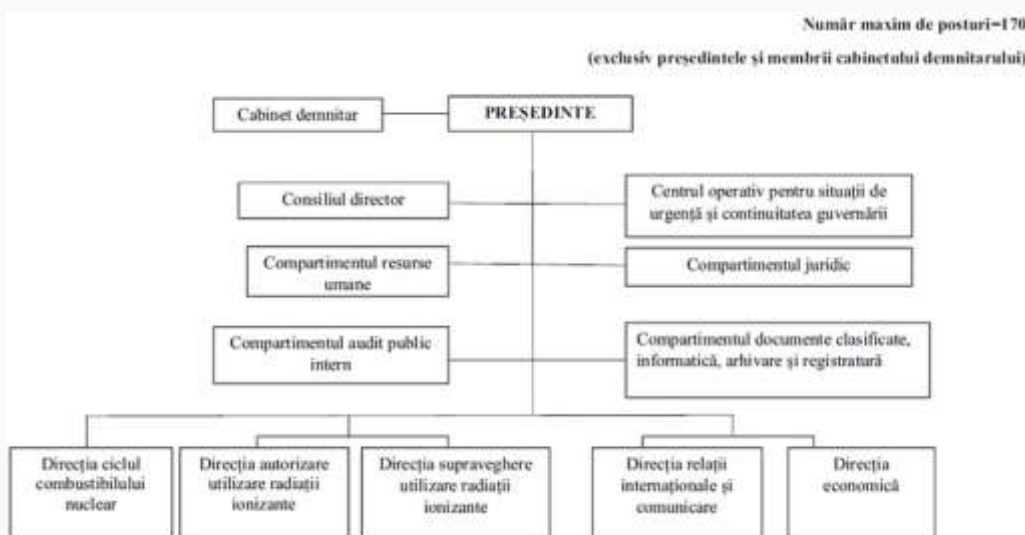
Număr maxim de posturi=170

(exclusiv președintele și membrii cabinetului demnitarului)

Cabinet demnitar

PREȘEDINTE

Consiliul director

Centrul operativ pentru situații de urgență și continuitatea guvernării

Compartimentul resurse umane

Compartimentul juridic

Compartimentul audit public intern

Compartimentul documente clasificate, informatică, arhivare și registratură

Direcția ciclul combustibilului nuclear

Direcția autorizare utilizare radiații ionizante

Direcția supraveghere utilizare radiații ionizante

Direcția relații internaționale și comunicare

Direcția economică